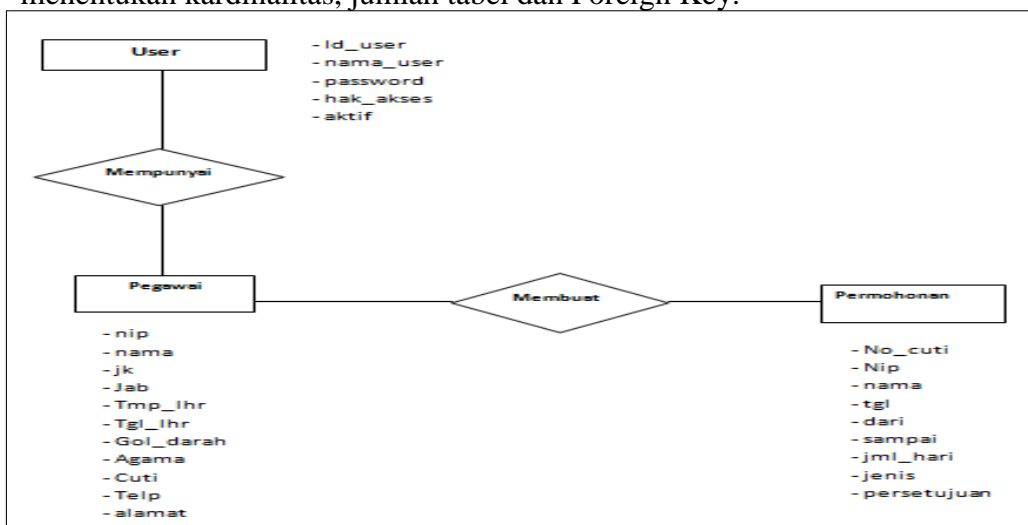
menentukan kardinalitas, jumlah tabel dan Foreign Key.

User

- Id_user
- nama_user
- password
- hak_akses
- aktif

Mempunyai

Pegawai

Membuat

Permohonan

- nip
- nama
- jk
- Jab
- Tmp_lhr
- Tgl_lhr
- Gol_darah
- Agama
- Cuti
- Telp
- alamat

- No_cuti
- Nip
- nama
- tgl
- dari
- sampai
- jml_hari
- jenis
- persetujuan